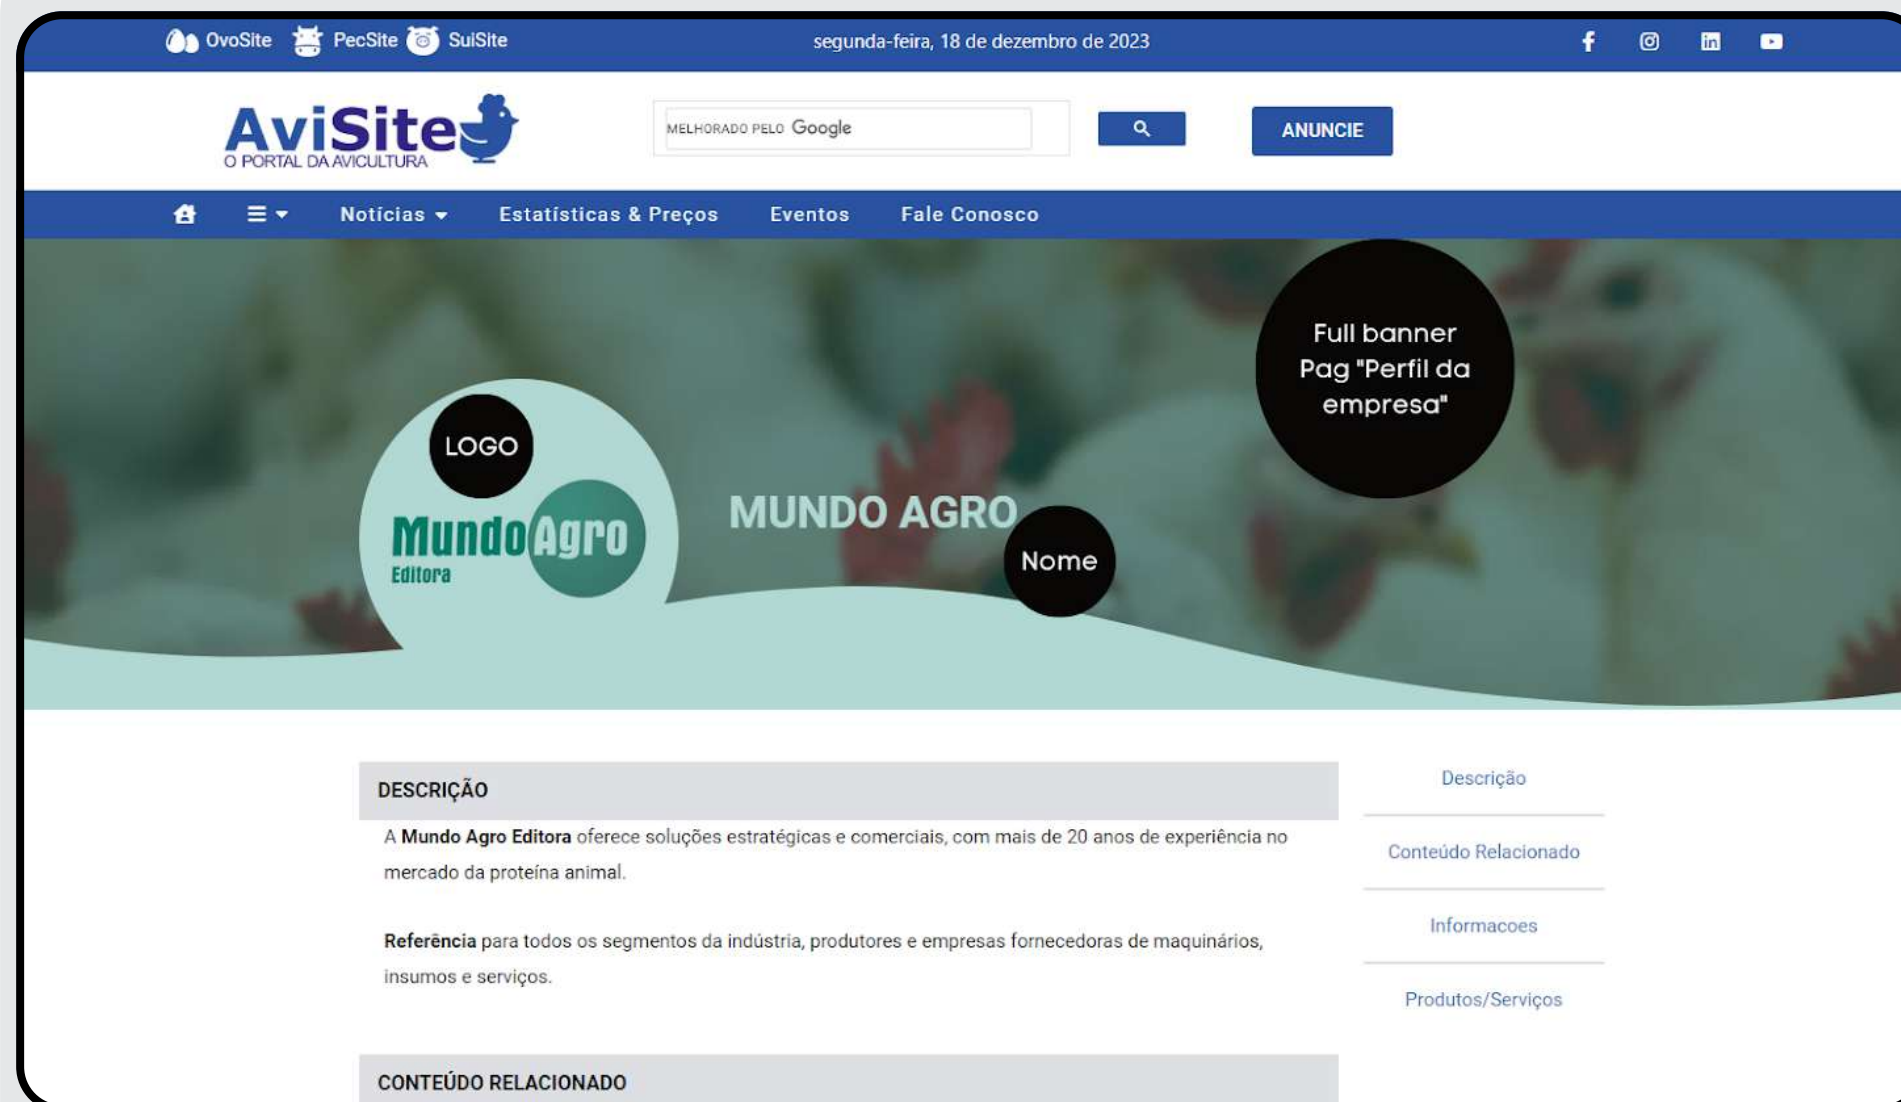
OvoSite PecSite SuiSite

segunda-feira, 18 de dezembro de 2023

AviSite
O PORTAL DA AVICULTURA

MELHORADO PELO Google

ANUNCIE

Notícias Estatísticas & Preços Eventos Fale Conosco

Full banner Pag "Perfil da empresa"

LOGO

MundoAgro
Editora

MUNDO AGRO

Nome

DESCRIÇÃO

A **Mundo Agro Editora** oferece soluções estratégicas e comerciais, com mais de 20 anos de experiência no mercado da proteína animal.

**Referência** para todos os segmentos da indústria, produtores e empresas fornecedoras de maquinários, insumos e serviços.

CONTEÚDO RELACIONADO

Descrição

Conteúdo Relacionado

Informacoes

Produtos/Serviços